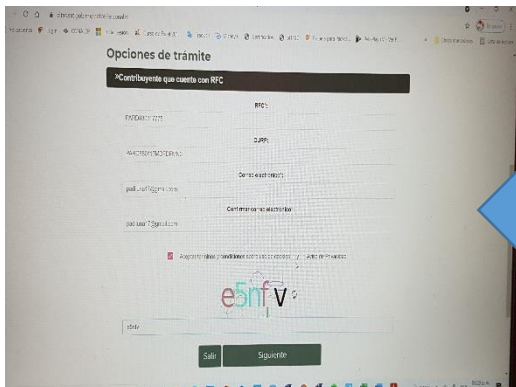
Opciones de trámite

»Contribuyente que cuenta con RFC

RFC*:

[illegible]

CURP*:

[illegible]

Correo electrónico(*):

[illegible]@gmail.com

Confirmar correo electrónico:

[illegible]@gmail.com

Acepto términos y condiciones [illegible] y Aviso de Privacidad

e5nfV

e5nfv

Salir

Siguiente